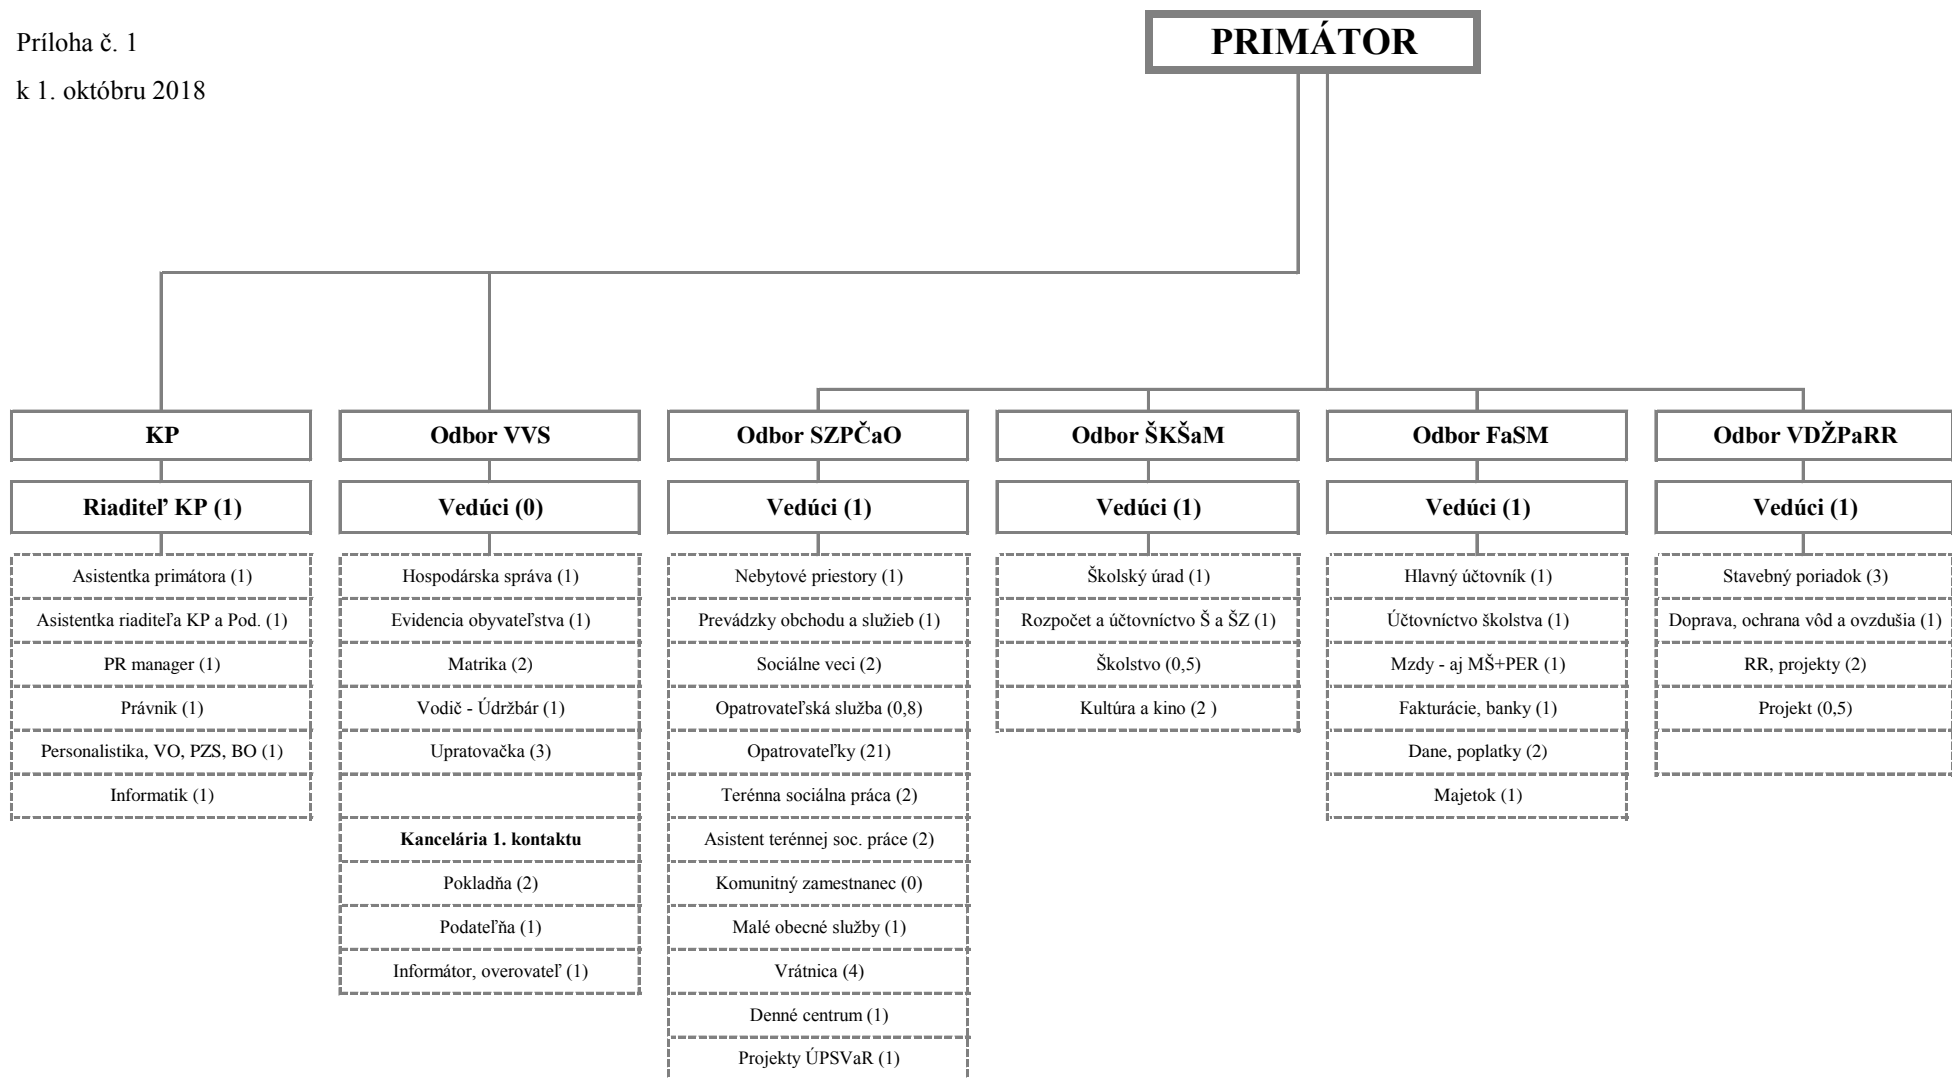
Príloha č. 1

k 1. októbru 2018

PRIMÁTOR

KP

Riaditeľ KP (1)

Asistentka primátora (1)

Asistentka riaditeľa KP a Pod. (1)

PR manager (1)

Právnik (1)

Personalistika, VO, PZS, BO (1)

Informatik (1)

Odbor VVS

Vedúci (0)

Hospodárska správa (1)

Evidencia obyvateľstva (1)

Matrika (2)

Vodič - Údržbár (1)

Upratovačka (3)

Kancelária 1. kontaktu

Pokladňa (2)

Podateľňa (1)

Informátor, overovateľ (1)

Odbor SZPČaO

Vedúci (1)

Nebytové priestory (1)

Prevádzky obchodu a služieb (1)

Sociálne veci (2)

Opatrovateľská služba (0,8)

Opatrovateľky (21)

Terénna sociálna práca (2)

Asistent terénnej soc. práce (2)

Komunitný zamestnanec (0)

Malé obecné služby (1)

Vrátnica (4)

Denné centrum (1)

Projekty ÚPSVaR (1)

Odbor ŠKŠaM

Vedúci (1)

Školský úrad (1)

Rozpočet a účtovníctvo Š a ŠZ (1)

Školstvo (0,5)

Kultúra a kino (2 )

Odbor FaSM

Vedúci (1)

Hlavný účtovník (1)

Účtovníctvo školstva (1)

Mzdy - aj MŠ+PER (1)

Fakturácie, banky (1)

Dane, poplatky (2)

Majetok (1)

Odbor VDŽPaRR

Vedúci (1)

Stavebný poriadok (3)

Doprava, ochrana vôd a ovzdušia (1)

RR, projekty (2)

Projekt (0,5)